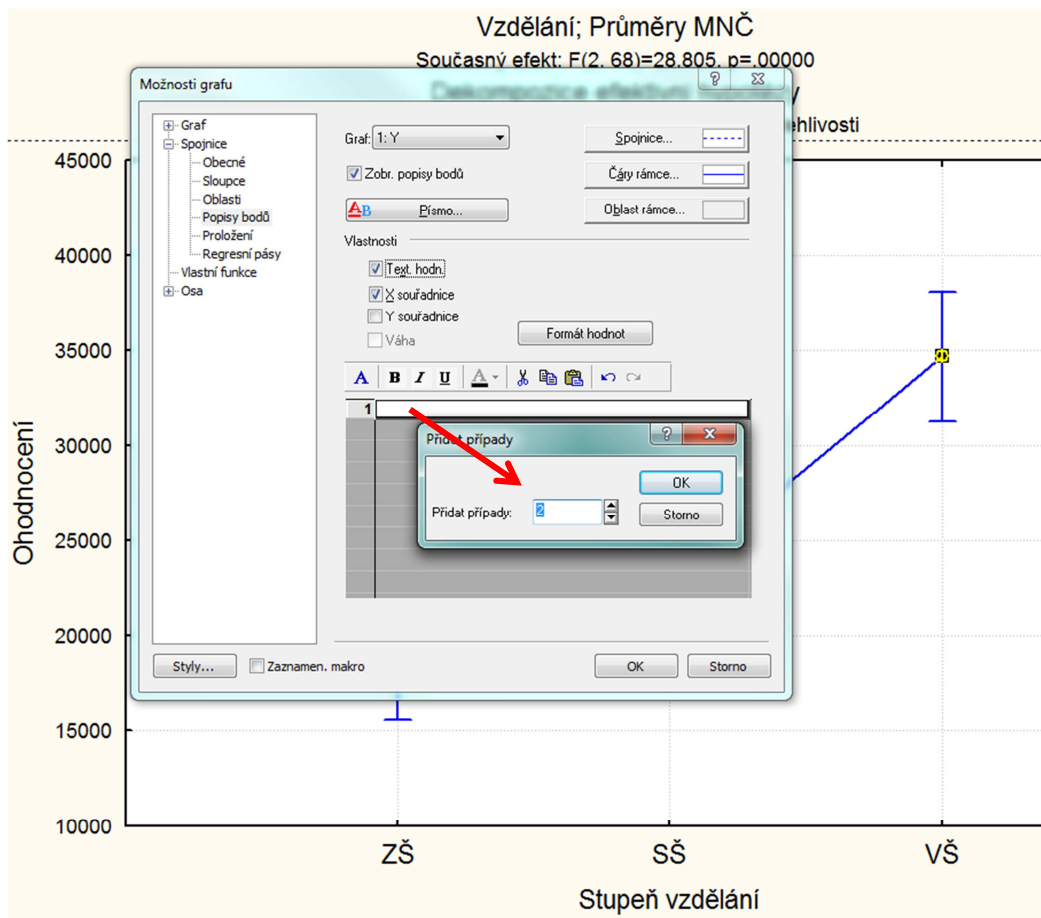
Vzdělání; Průměry MNČ
Současný efekt: F(2, 68)=28.805, p=.00000
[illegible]
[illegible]ehlivosti

Možnosti grafu
?
Graf
Spojnice
Obecné
Sloupce
Oblasti
Popisy bodů
Proložení
Regresní pásy
Vlastní funkce
Osa

Graf: 1: Y
Zobr. popisy bodů
Písmo...
Spojnice...
Čáry rámce...
Oblast rámce...
Vlastnosti
Text. hodn.
X souřadnice
Y souřadnice
Váha
Formát hodnot
A B I U A
1

Přidat případy
?
Přidat případy: 2
OK
Storno

Styly...
Zaznamen. makro
OK
Storno

45000
40000
35000
30000
25000
20000
15000
10000
Ohodnocení

ZŠ
SŠ
VŠ
Stupeň vzdělání